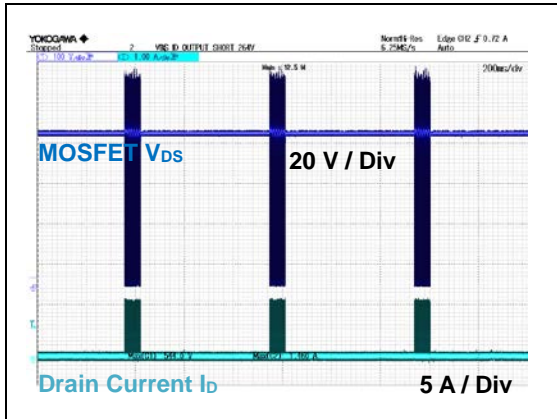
YOKOGAWA ◆
Stopped
2 VDS ID OUTPUT SHORT 264V
NormHi-Res 6.25MS/s
Edge CH2 0.72 A Auto
CH1 100 V/div
CH2 1.00 A/div
Main : 12.5 M
200ms/div
MOSFET $V_{DS}$
20 V / Div
Max(C1) 344.0 V
Max(C2) 1.160 A
Drain Current $I_D$
5 A / Div